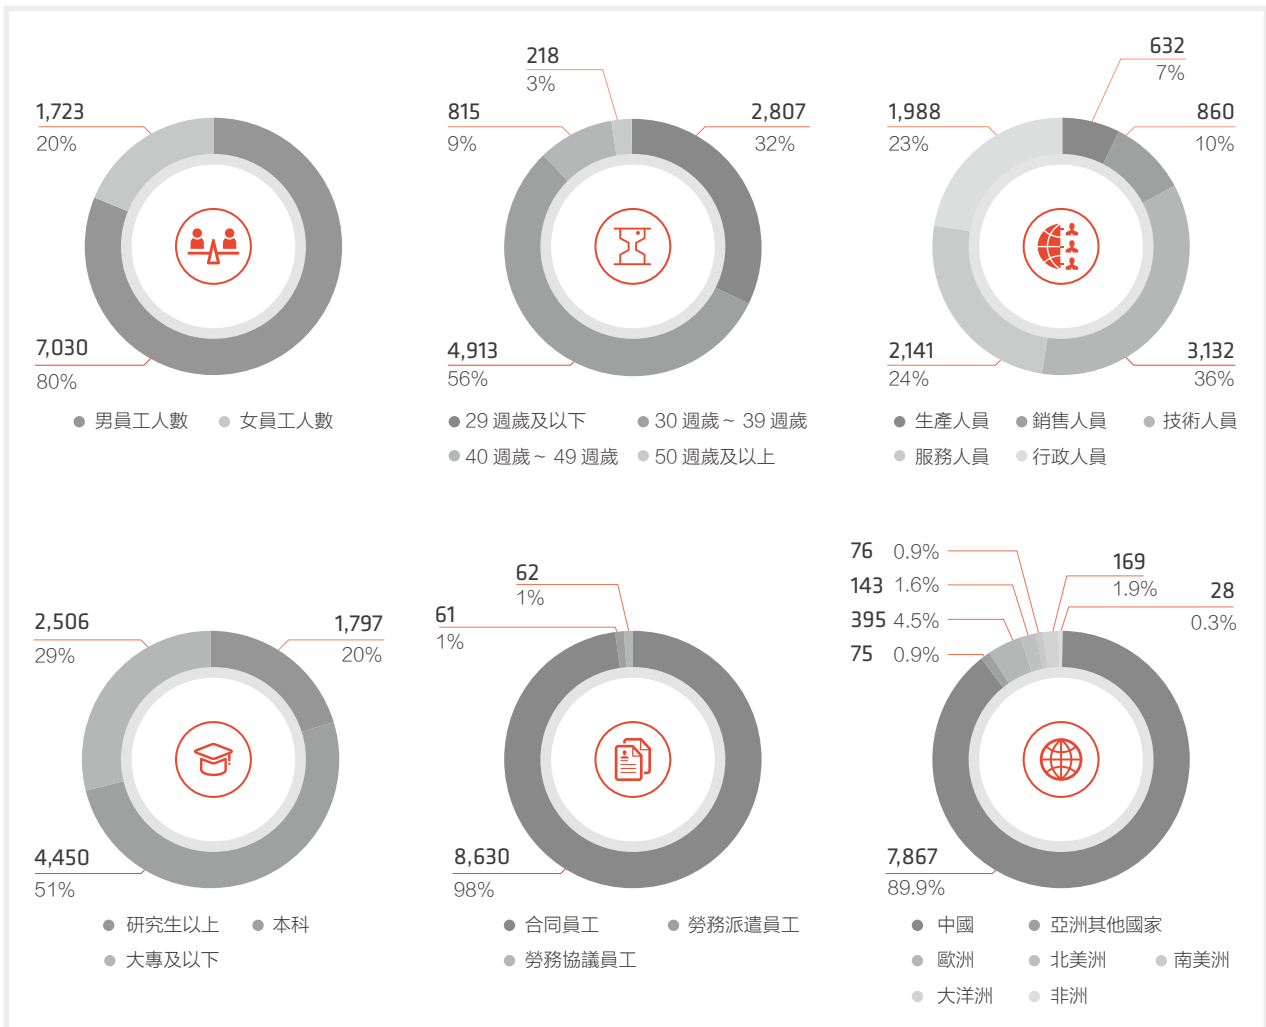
1,723
20%

7,030
80%

男員工人數 女員工人數

218
3%

815
9%

2,807
32%

4,913
56%

29 週歲及以下 30 週歲 ~ 39 週歲
40 週歲 ~ 49 週歲 50 週歲及以上

632
7%

1,988
23%

860
10%

2,141
24%

3,132
36%

生產人員 銷售人員 技術人員
服務人員 行政人員

2,506
29%

1,797
20%

4,450
51%

研究生以上 本科
大專及以下

62
1%

61
1%

8,630
98%

合同員工 勞務派遣員工
勞務協議員工

76 0.9%
143 1.6%
395 4.5%
75 0.9%

169
1.9%

28
0.3%

7,867
89.9%

中國 亞洲其他國家
歐洲 北美洲 南美洲
大洋洲 非洲